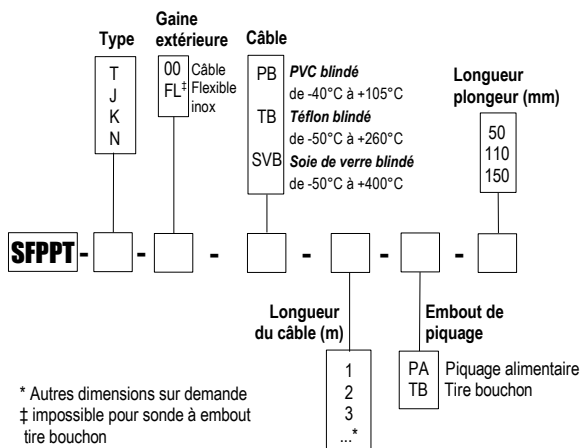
Type

T
J
K
N

Gaine extérieure

00 Câble
FL‡ Flexible inox

Câble

PB *PVC blindé* de -40°C à +105°C
TB *Téflon blindé* de -50°C à +260°C
SVB *Soie de verre blindé* de -50°C à +400°C

Longueur plongeur (mm)

50
110
150

SFPPT - - - - - - -

Longueur du câble (m)

1
2
3
...*

Embout de piquage

PA Piquage alimentaire
TB Tire bouchon

* Autres dimensions sur demande
‡ impossible pour sonde à embout tire bouchon